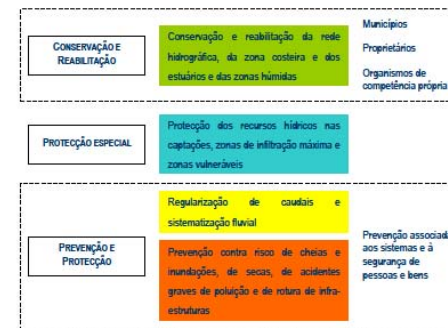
CONSERVAÇÃO E REABILITAÇÃO

Conservação e reabilitação da rede hidrográfica, da zona costeira e dos estuários e das zonas húmidas

Municípios

Proprietários

Organismos de competência própria

PROTECÇÃO ESPECIAL

Proteção dos recursos hídricos nas captações, zonas de infiltração máxima e zonas vulneráveis

PREVENÇÃO E PROTECÇÃO

Regularização de caudais e sistematização fluvial

Prevenção contra risco de cheias e inundações, de secas, de acidentes graves de poluição e de rotura de infra-estruturas

Prevenção associad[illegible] aos sistemas e à segurança de pessoas e bens